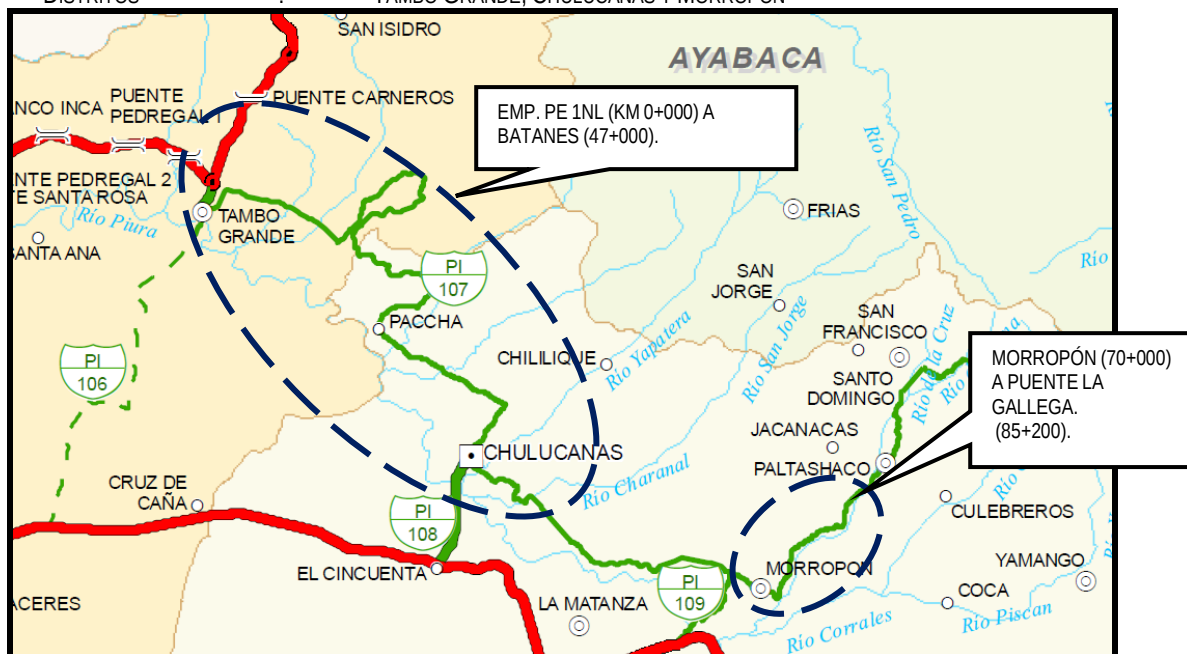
DISTRITOS : TAMBO GRANDE, CHULUCANAS Y MORROPÓN

SAN ISIDRO

AYABACA

NCO INCA PUENTE PEDREGAL 1

PUENTE CARNEROS

EMP. PE 1NL (KM 0+000) A BATANES (47+000).

NTE PEDREGAL 2 E SANTA ROSA

Rio Piura

TAMBO GRANDE

Rio San Pedro

FRIAS

ANTA ANA

PI 107

SAN JORGE

Rio

PACCHA

SAN FRANCISCO

Rio Yapatera

Rio San Jorge

PI 106

CHILILIQUE

SANTO DOMINGO

Rio de la Cruz

MORROPÓN (70+000) A PUENTE LA GALLEGA. (85+200).

JACANACAS

CHULUCANAS

PALTASHACO

Rio Charanal

CRUZ DE CAÑA

CULEBREROS

PI 108

YAMANGO

MORROPON

EL CINCUENTA

PI 109

COCA

ACERES

LA MATANZA

Rio Corrales

Rio Piscan